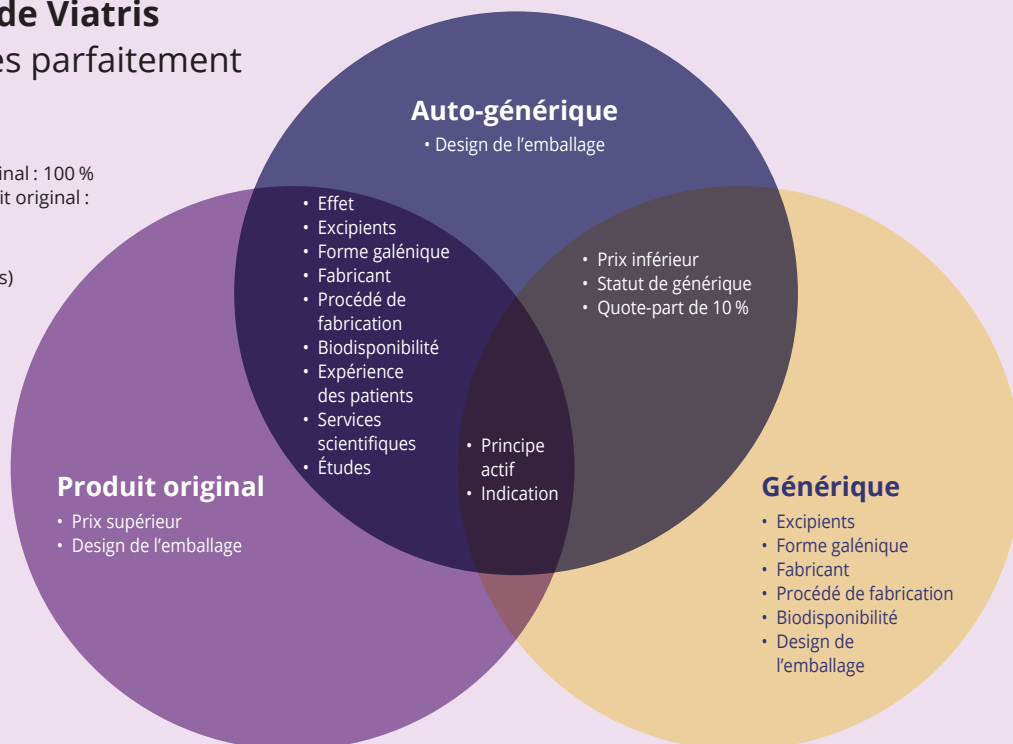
de Viatris
es parfaitement

inal : 100 %
it original :

s)

Auto-générique
• Design de l'emballage

• Effet
• Excipients
• Forme galénique
• Fabricant
• Procédé de fabrication
• Biodisponibilité
• Expérience des patients
• Services scientifiques
• Études

• Prix inférieur
• Statut de générique
• Quote-part de 10 %

• Principe actif
• Indication

Produit original
• Prix supérieur
• Design de l'emballage

Générique
• Excipients
• Forme galénique
• Fabricant
• Procédé de fabrication
• Biodisponibilité
• Design de l'emballage